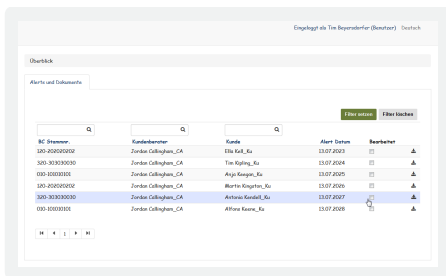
Eingeloggt als Tim Beyersdorfer (Benutzer) Deutsch

Überblick

Alerts und Dokumente

Filter setzen Filter löschen

| BC Stammnr. | Kundenberater | Kunde | Alert Datum | Bearbeitet |
|---|---|---|---|---|
| 120-202020202 | Jordan Collingham_CA | Ella Kolt_Ku | 13.07.2023 | |
| 320-303030030 | Jordan Collingham_CA | Tim Kipling_Ku | 13.07.2024 | |
| 010-101010101 | Jordan Collingham_CA | Anja Keegan_Ku | 13.07.2025 | |
| 120-202020202 | Jordan Collingham_CA | Martin Kingston_Ku | 13.07.2026 | |
| 320-303030030 | Jordan Collingham_CA | Antonia Kendall_Ku | 13.07.2027 | |
| 010-101010101 | Jordan Collingham_CA | Alfons Keane_Ku | 13.07.2028 | |

1